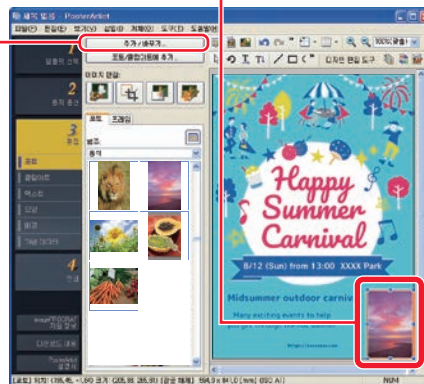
제목 없음 - PosterArtist
파일(F) 편집(E) 보기(V) 삽입(I) 개체(O) 도구(T) 도움말(H)
1 일정의 선택
2 용지 설정
3 편집
사진
클립아트
텍스트
도형
배경
기본 테마
4 인쇄
추가/불러오기...
포토/클립아트에 추가...
이미지 편집:
포토 프레임
범주:
동식물
100%(권장)
디자인 편집 도구
Happy Summer Carnival
8/12 (Sun) from 13:00 XXXX Park
Midsummer outdoor carniv
Many exciting events to help
NUM